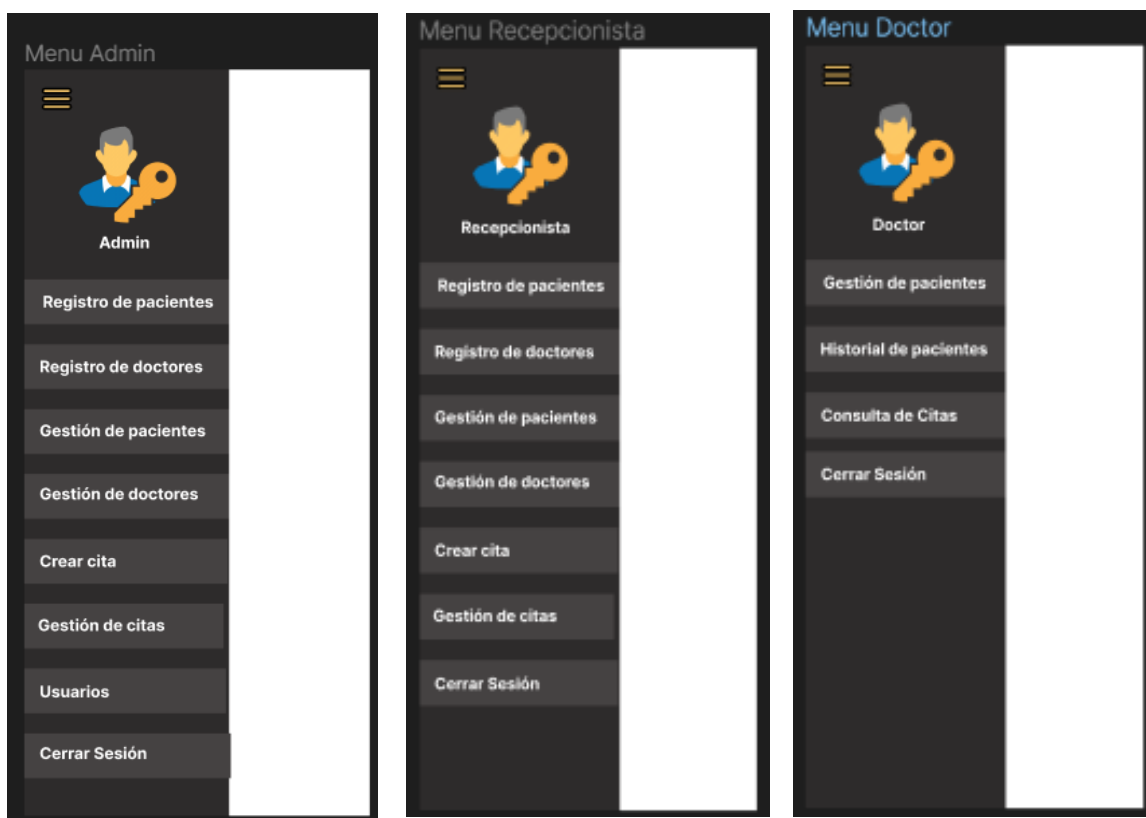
Menu Admin

Admin

Registro de pacientes

Registro de doctores

Gestión de pacientes

Gestión de doctores

Crear cita

Gestión de citas

Usuarios

Cerrar Sesión

Menu Recepcionista

Recepcionista

Registro de pacientes

Registro de doctores

Gestión de pacientes

Gestión de doctores

Crear cita

Gestión de citas

Cerrar Sesión

Menu Doctor

Doctor

Gestión de pacientes

Historial de pacientes

Consulta de Citas

Cerrar Sesión